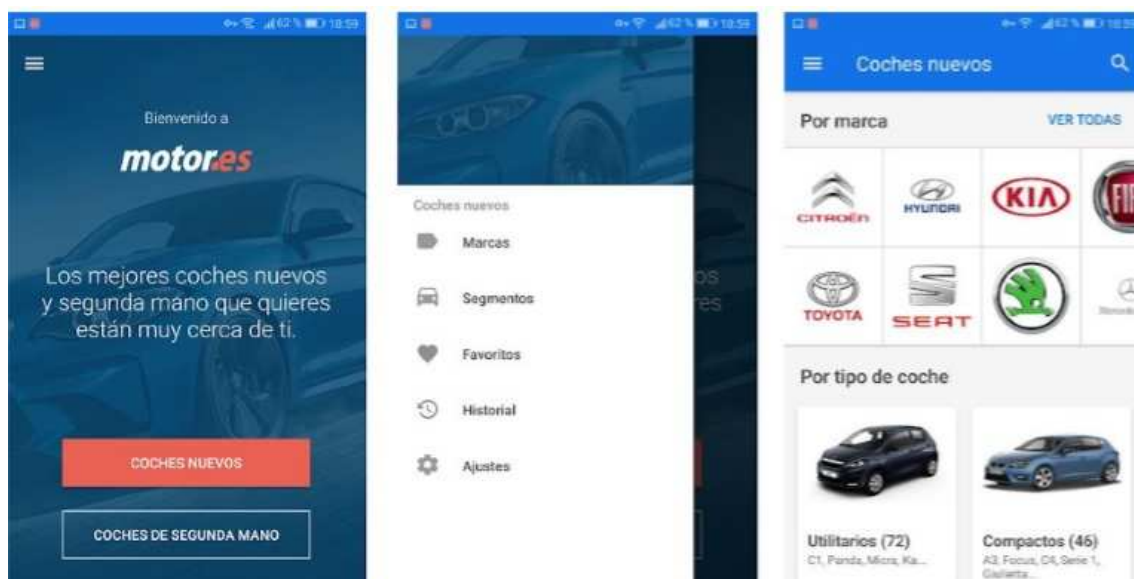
62 % 18:59

Bienvenido a

motor.es

Los mejores coches nuevos y segunda mano que quieres están muy cerca de ti.

COCHES NUEVOS

COCHES DE SEGUNDA MANO

62 % 18:59

Coches nuevos

Marcas

Segmentos

Favoritos

Historial

Ajustes

62 % 18:59

Coches nuevos

Por marca

VER TODAS

CITROËN

HYUNDAI

KIA

TOYOTA

SEAT

Por tipo de coche

Utilitarios (72)
C1, Panda, Micra, Ka...

Compactos (46)
A3, Focus, C4, Serie 1, Giulietta...